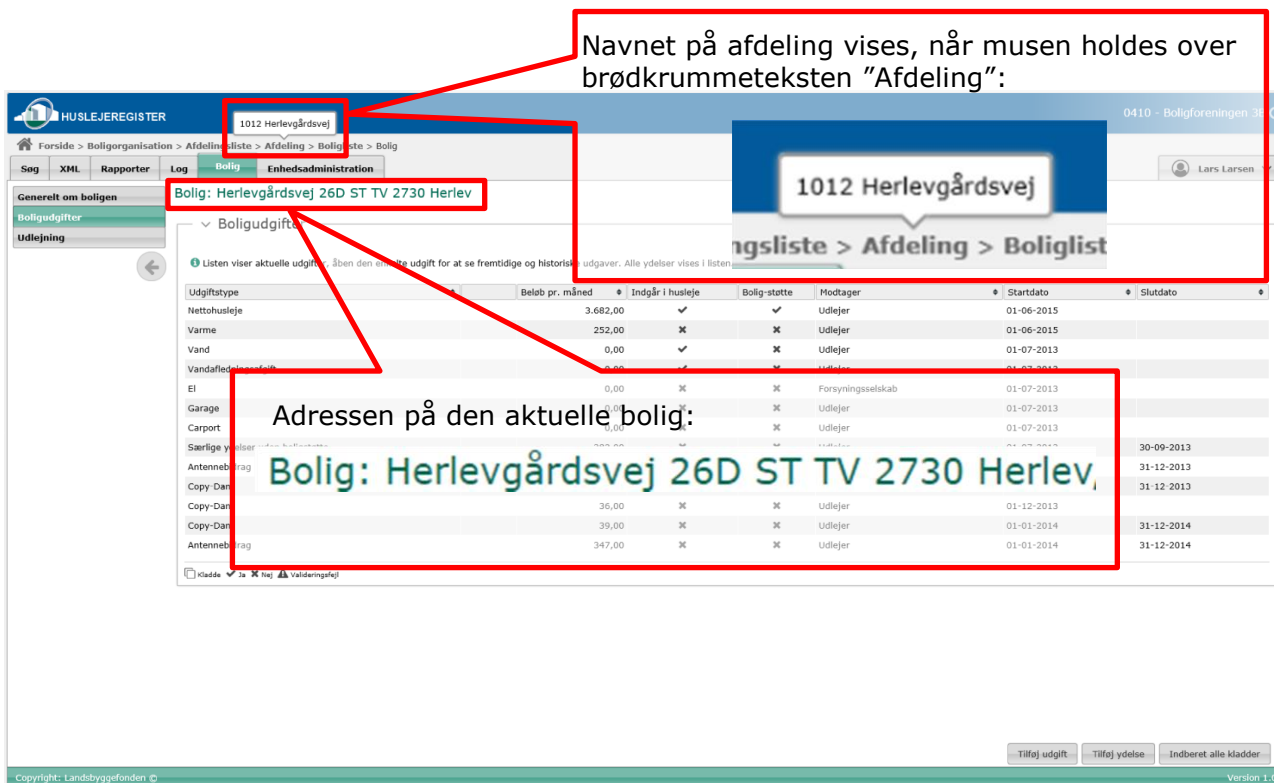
Navnet på afdeling vises, når musen holdes over brødkrummeteksten ”Afdeling”:

HUSLEJEREGISTER

1012 Herlevgårdsvej

0410 - Boligforeningen 3B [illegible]

Forside > Boligorganisation > Afdelingsliste > Afdeling > Boligliste > Bolig

Søg XML Rapporter Log Bolig Enhedsadministration

Lars Larsen

1012 Herlevgårdsvej

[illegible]ngsliste > Afdeling > Boliglist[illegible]

Generelt om boligen
Boligudgifter
Udlejning

Bolig: Herlevgårdsvej 26D ST TV 2730 Herlev

Boligudgift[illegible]

Listen viser aktuelle udgift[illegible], åben den en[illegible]lte udgift for at se fremtidige og historisk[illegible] udgaver. Alle ydelser vises i listen

| Udgiftstype | Beløb pr. måned | Indgår i husleje | Bolig-støtte | Modtager | Startdato | Slutdato |
|---|---|---|---|---|---|---|
| Nettohusleje | 3.682,00 | ✔ | ✔ | Udlejer | 01-06-2015 | |
| Varme | 252,00 | ✖ | ✔ | Udlejer | 01-06-2015 | |
| Vand | 0,00 | ✔ | ✖ | Udlejer | 01-07-2013 | |
| Vandafled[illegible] | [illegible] | | | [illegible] | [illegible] | |
| El | 0,00 | ✖ | ✖ | Forsyningsselskab | 01-07-2013 | |
| Garage | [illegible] | ✖ | ✖ | Udlejer | 01-07-2013 | |
| Carport | 0,00 | ✖ | ✖ | Udlejer | 01-07-2013 | |
| Særlige y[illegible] | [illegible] | | | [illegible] | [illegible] | 30-09-2013 |
| Antenneb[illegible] | | | | | | 31-12-2013 |
| Copy-Dan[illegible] | | | | | | 31-12-2013 |
| Copy-Dan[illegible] | 36,00 | ✖ | ✖ | Udlejer | 01-12-2013 | |
| Copy-Dan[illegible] | 39,00 | ✖ | ✖ | Udlejer | 01-01-2014 | 31-12-2014 |
| Antenneb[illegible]rag | 347,00 | ✖ | ✖ | Udlejer | 01-01-2014 | 31-12-2014 |

Adressen på den aktuelle bolig:

Bolig: Herlevgårdsvej 26D ST TV 2730 Herlev

Kladde ✔ Ja ✖ Nej Valideringsfejl

Tilføj udgift Tilføj ydelse Indberet alle kladder

Copyright: Landsbyggefonden ©

Version 1.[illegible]